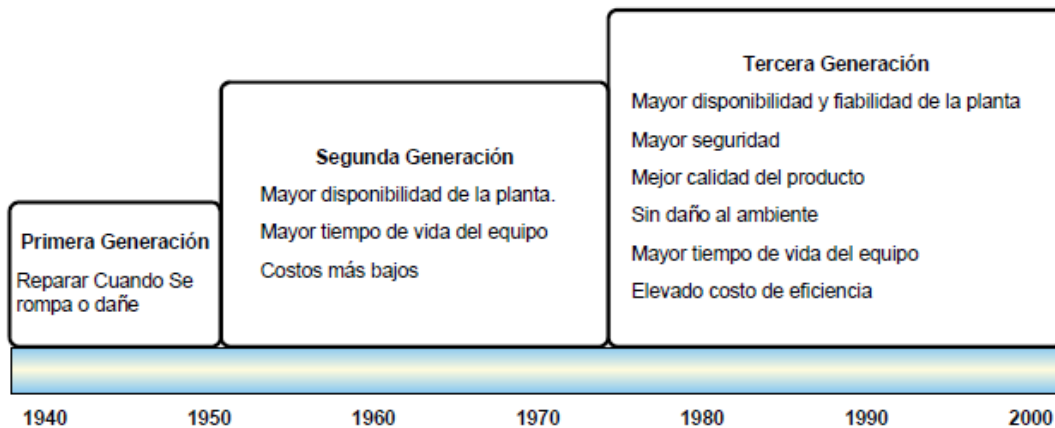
Primera Generación

Reparar Cuando Se rompa o dañe

Segunda Generación

Mayor disponibilidad de la planta.

Mayor tiempo de vida del equipo

Costos más bajos

Tercera Generación

Mayor disponibilidad y fiabilidad de la planta

Mayor seguridad

Mejor calidad del producto

Sin daño al ambiente

Mayor tiempo de vida del equipo

Elevado costo de eficiencia

1940 1950 1960 1970 1980 1990 2000